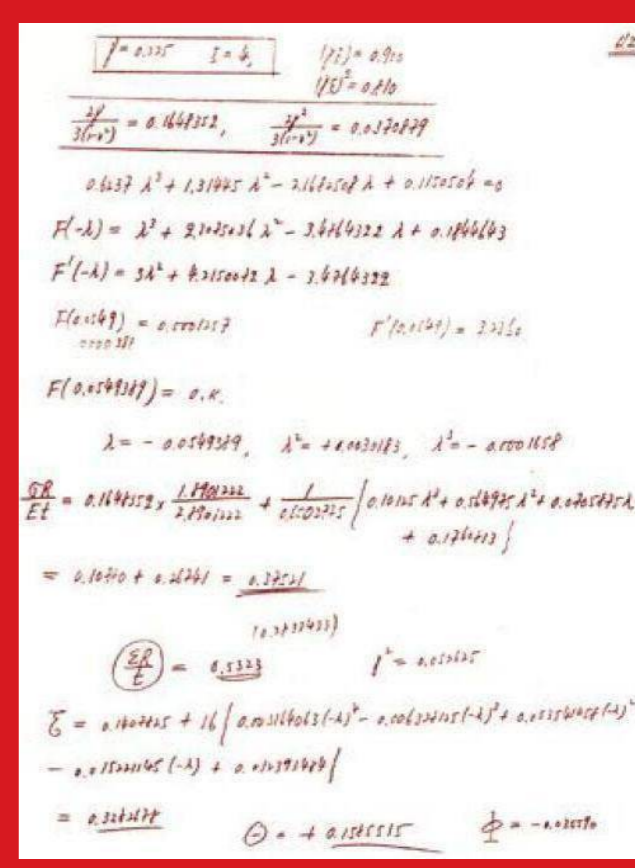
$f = 0.335 \quad \xi = 4,$ $\quad (f\xi) = 0.910$ $\quad (f\xi)^2 = 0.810$

$\frac{3f}{3(1-\nu^2)} = 0.1648352, \quad \frac{3f^2}{3(1-\nu^2)} = 0.0370879$

$0.4237\lambda^3 + 1.31945\lambda^2 - 2.1682508\lambda + 0.1150504 = 0$

$F(-\lambda) = \lambda^3 + 2.7025031\lambda^2 - 3.6784322\lambda + 0.1846643$

$F'(-\lambda) = 3\lambda^2 + 4.2150062\lambda - 3.6784322$

$F(0.0549) = 0.0001357$ $\quad F'(0.0549) = 3.3115$

0000381

$F(0.0549389) = o.\kappa.$

$\lambda = -0.0549389, \quad \lambda^2 = +0.0030183, \quad \lambda^3 = -0.0001658$

$\frac{\delta R}{Et} = 0.1648352 \times \frac{1.1901222}{2.1901222} + \frac{1}{0.5502725}\{0.1015\lambda^3 + 0.56497\lambda^2 + 0.0205875\lambda + 0.1786413\}$

$= 0.10710 + 0.26741 = \underline{0.37521}$

$(0.3737433)$

$\left(\frac{\delta R}{t}\right) = \underline{0.5323}$ $\quad f^2 = 0.053625$

$\zeta = 0.1607665 + 16\{0.00311613(-\lambda)^4 - 0.00632015(-\lambda)^3 + 0.0335605(-\lambda)^2$

$- 0.0150065(-\lambda) + 0.0125393484\}$

$= \underline{0.3262174}$ $\quad \Theta = +\underline{0.1565515}$ $\quad \Phi = -0.02059$